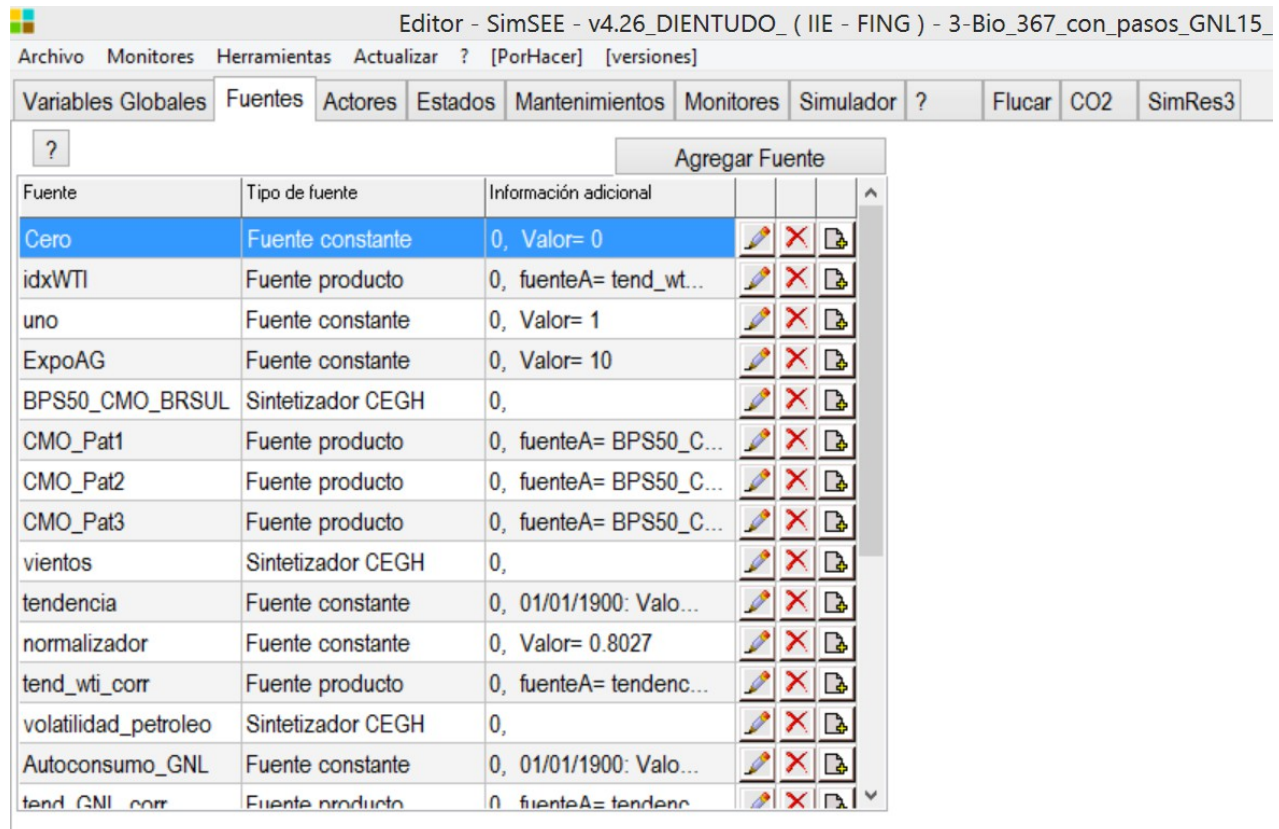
Editor - SimSEE - v4.26_DIENTUDO_ ( IIE - FING ) - 3-Bio_367_con_pasos_GNL15_

Archivo Monitores Herramientas Actualizar ? [PorHacer] [versiones]

Variables Globales | Fuentes | Actores | Estados | Mantenimientos | Monitores | Simulador | ? | Flucar | CO2 | SimRes3

?

Agregar Fuente

| Fuente | Tipo de fuente | Información adicional |
|---|---|---|
| Cero | Fuente constante | 0, Valor= 0 |
| idxWTI | Fuente producto | 0, fuenteA= tend_wt... |
| uno | Fuente constante | 0, Valor= 1 |
| ExpoAG | Fuente constante | 0, Valor= 10 |
| BPS50_CMO_BRSUL | Sintetizador CEGH | 0, |
| CMO_Pat1 | Fuente producto | 0, fuenteA= BPS50_C... |
| CMO_Pat2 | Fuente producto | 0, fuenteA= BPS50_C... |
| CMO_Pat3 | Fuente producto | 0, fuenteA= BPS50_C... |
| vientos | Sintetizador CEGH | 0, |
| tendencia | Fuente constante | 0, 01/01/1900: Valo... |
| normalizador | Fuente constante | 0, Valor= 0.8027 |
| tend_wti_corr | Fuente producto | 0, fuenteA= tendenc... |
| volatilidad_petroleo | Sintetizador CEGH | 0, |
| Autoconsumo_GNL | Fuente constante | 0, 01/01/1900: Valo... |
| tend_GNL_corr | Fuente producto | 0, fuenteA= tendenc... |